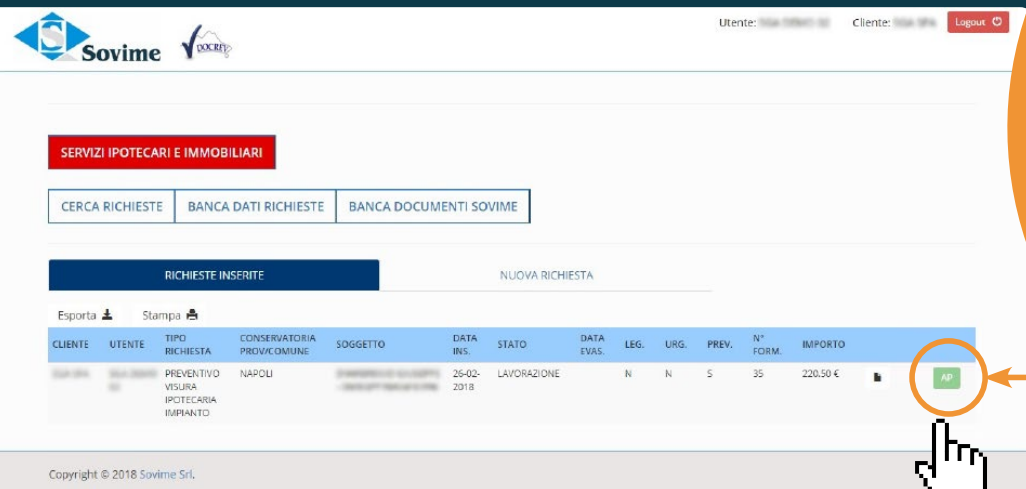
Sovime DOCREV

Utente: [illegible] Cliente: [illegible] Logout

SERVIZI IPOTECARI E IMMOBILIARI

CERCA RICHIESTE | BANCA DATI RICHIESTE | BANCA DOCUMENTI SOVIME

RICHIESTE INSERITE | NUOVA RICHIESTA

Esporta Stampa

| CLIENTE | UTENTE | TIPO RICHIESTA | CONSERVATORIA PROV/COMUNE | SOGGETTO | DATA INS. | STATO | DATA EVAS. | LEG. | URG. | PREV. | N° FORM. | IMPORTO | | |
|---|---|---|---|---|---|---|---|---|---|---|---|---|---|---|
| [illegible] | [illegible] | PREVENTIVO VISURA IPOTECARIA IMPIANTO | NAPOLI | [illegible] | 26-02-2018 | LAVORAZIONE | | N | N | S | 35 | 220,50 € | | AP |

Copyright © 2018 Sovime Srl.